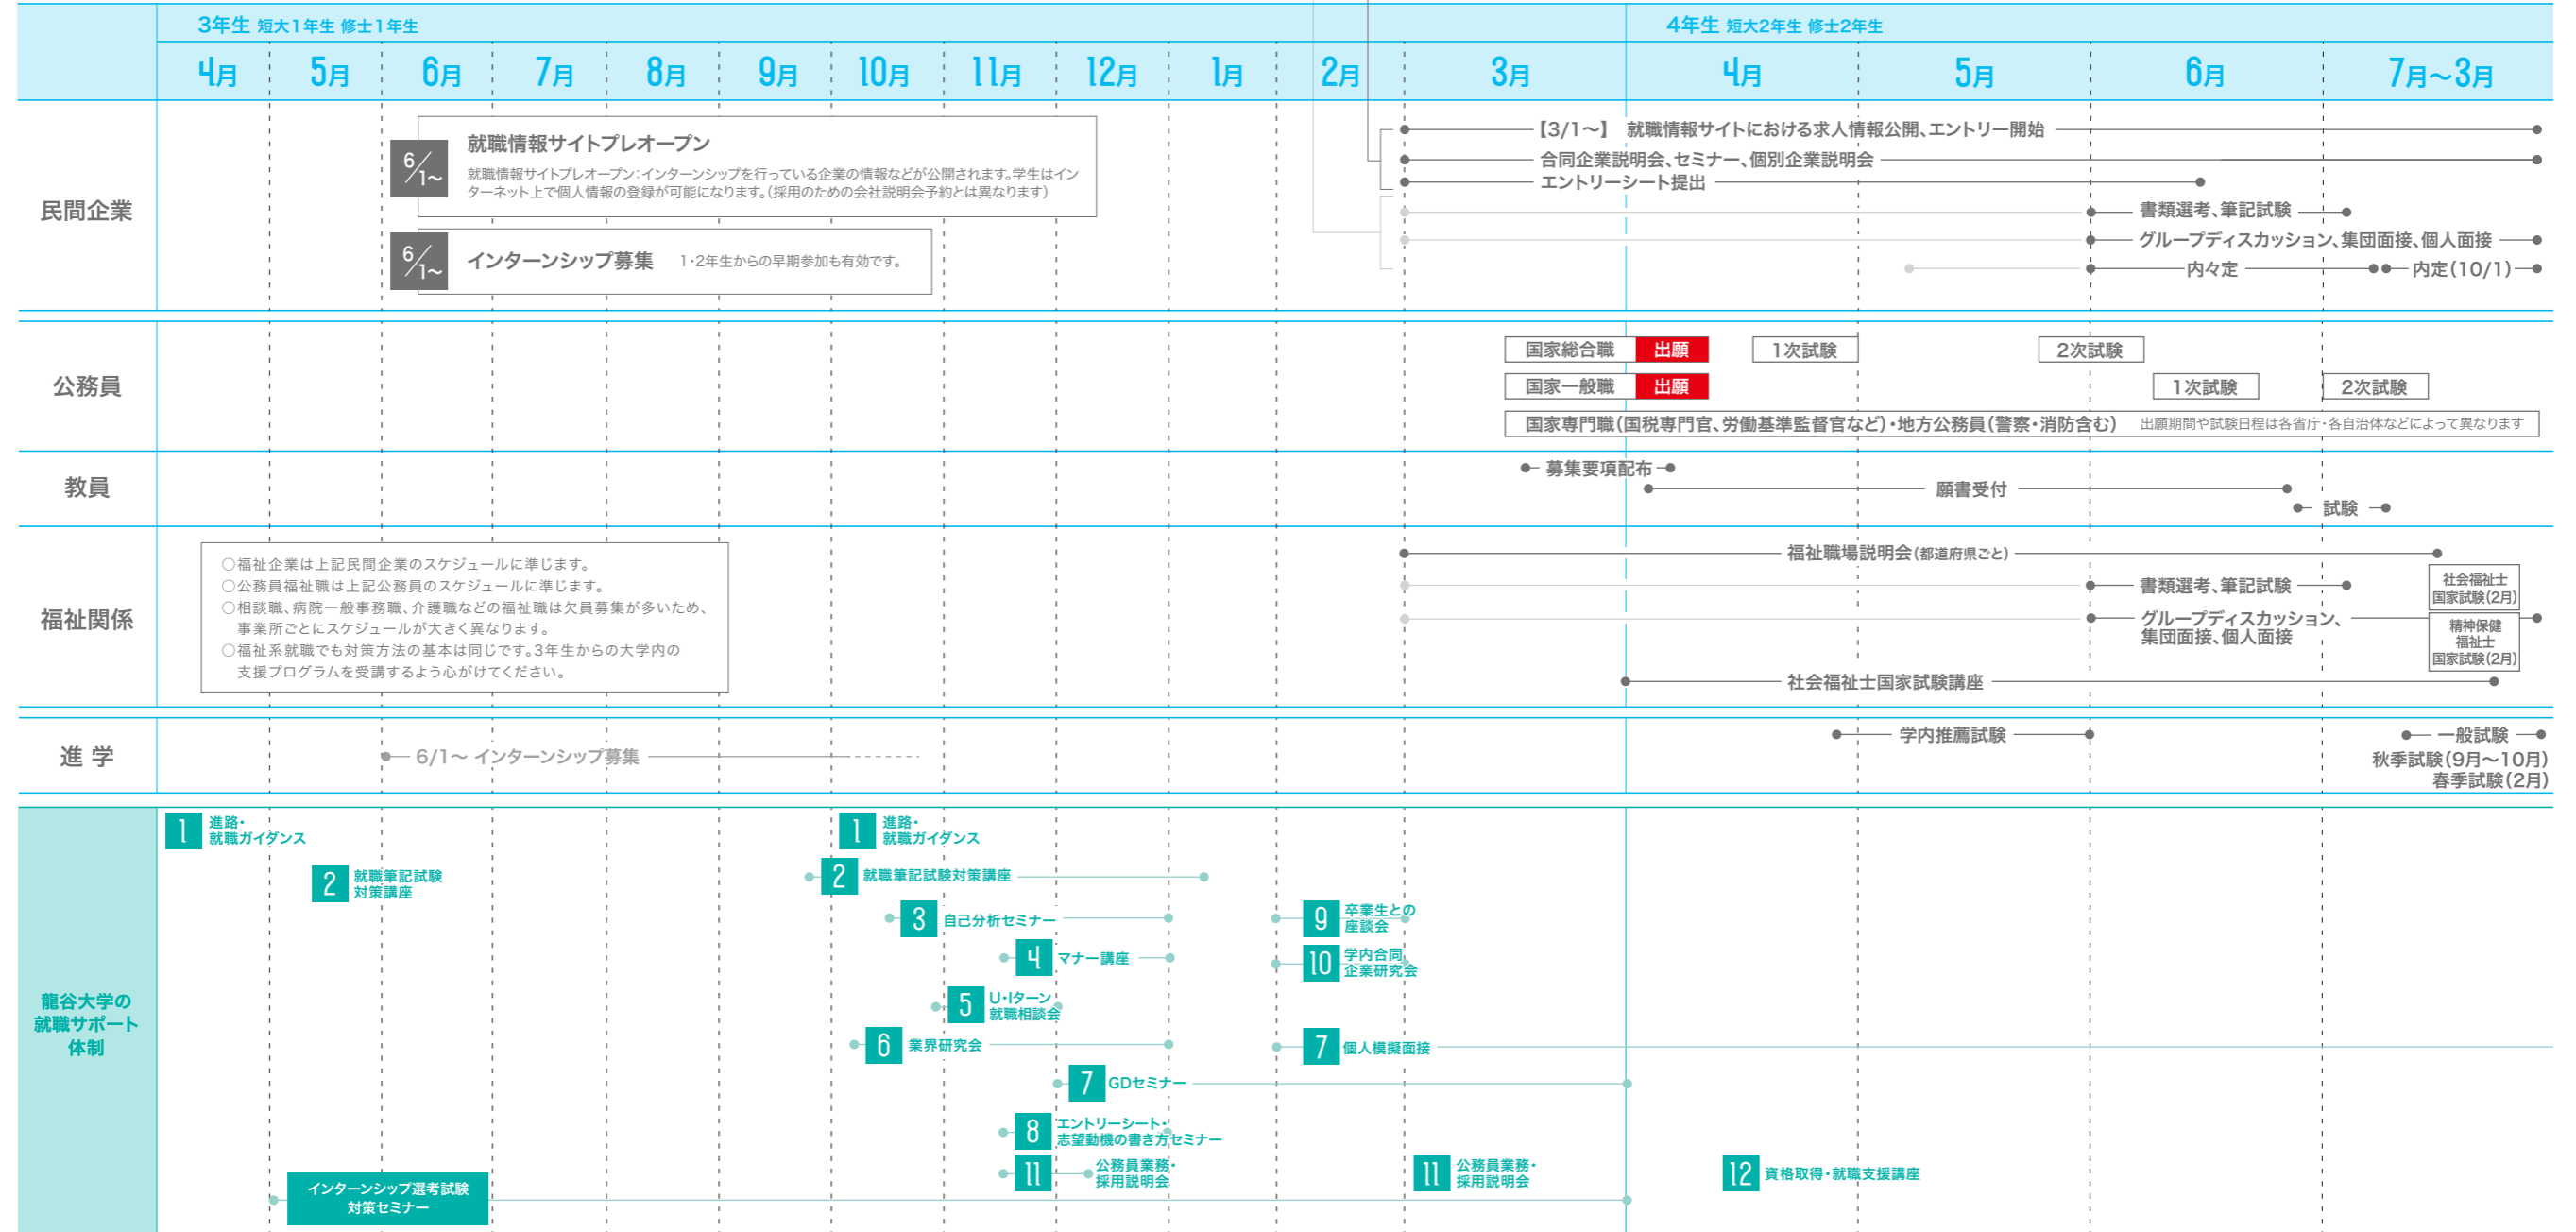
3年生 短大1年生 修士1年生

4年生 短大2年生 修士2年生

| 4月 | 5月 | 6月 | 7月 | 8月 | 9月 | 10月 | 11月 | 12月 | 1月 | 2月 | 3月 | 4月 | 5月 | 6月 | 7月～3月 |
|---|---|---|---|---|---|---|---|---|---|---|---|---|---|---|---|

民間企業

6/1～ 就職情報サイトプレオープン
就職情報サイトプレオープン:インターンシップを行っている企業の情報などが公開されます。学生はインターネット上で個人情報の登録が可能になります。(採用のための会社説明会予約とは異なります)

6/1～ インターンシップ募集 1・2年生からの早期参加も有効です。

【3/1～】 就職情報サイトにおける求人情報公開、エントリー開始
合同企業説明会、セミナー、個別企業説明会
エントリーシート提出
書類選考、筆記試験
グループディスカッション、集団面接、個人面接
内々定
内定(10/1)

公務員

国家総合職 出願 1次試験 2次試験
国家一般職 出願 1次試験 2次試験
国家専門職(国税専門官、労働基準監督官など)・地方公務員(警察・消防含む) 出願期間や試験日程は各省庁・各自治体などによって異なります

教員

募集要項配布
願書受付
試験

福祉関係

○福祉企業は上記民間企業のスケジュールに準じます。
○公務員福祉職は上記公務員のスケジュールに準じます。
○相談職、病院一般事務職、介護職などの福祉職は欠員募集が多いため、事業所ごとにスケジュールが大きく異なります。
○福祉系就職でも対策方法の基本は同じです。3年生からの大学内の支援プログラムを受講するよう心がけてください。

福祉職場説明会(都道府県ごと)
書類選考、筆記試験
グループディスカッション、集団面接、個人面接
社会福祉士国家試験(2月)
精神保健福祉士国家試験(2月)
社会福祉士国家試験講座

進 学

6/1～ インターンシップ募集
学内推薦試験
一般試験
秋季試験(9月～10月)
春季試験(2月)

龍谷大学の就職サポート体制

1 進路・就職ガイダンス
2 就職筆記試験対策講座
1 進路・就職ガイダンス
2 就職筆記試験対策講座
3 自己分析セミナー
4 マナー講座
5 U・Iターン就職相談会
6 業界研究会
7 GDセミナー
8 エントリーシート・志望動機の書き方セミナー
11 公務員業務・採用説明会
9 卒業生との座談会
10 学内合同企業研究会
7 個人模擬面接
11 公務員業務・採用説明会
12 資格取得・就職支援講座
インターンシップ選考試験対策セミナー